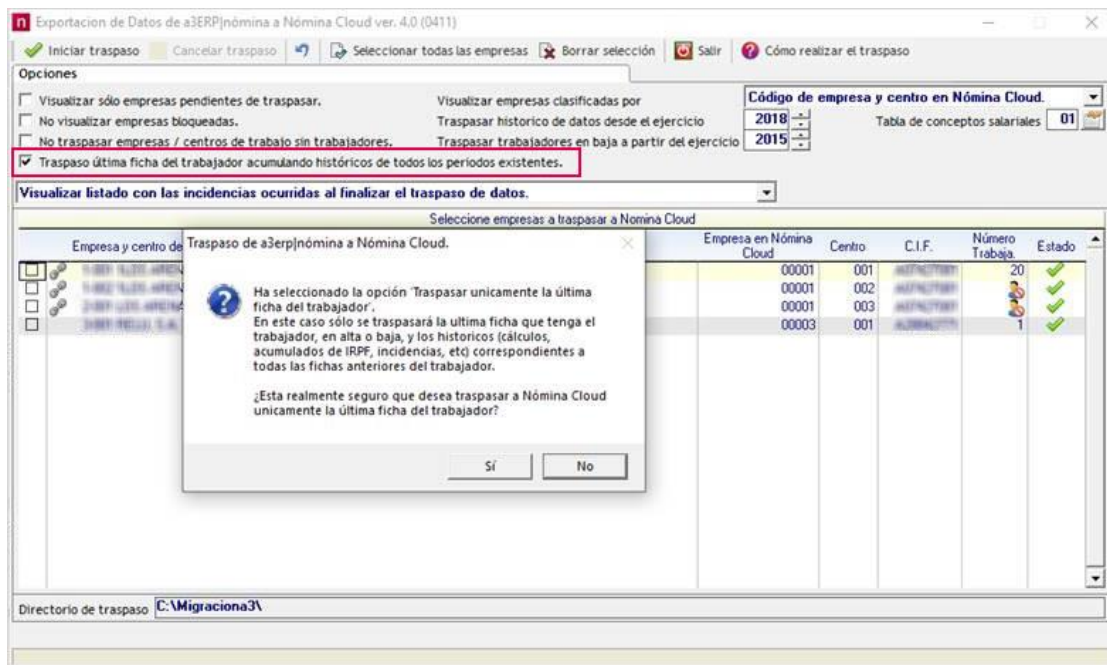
Exportacion de Datos de a3ERP|nómina a Nómina Cloud ver. 4.0 (0411)

Iniciar traspaso | Cancelar traspaso | Seleccionar todas las empresas | Borrar selección | Salir | Cómo realizar el traspaso

Opciones

Visualizar sólo empresas pendientes de traspasar.
No visualizar empresas bloqueadas.
No traspasar empresas / centros de trabajo sin trabajadores.
Traspaso última ficha del trabajador acumulando históricos de todos los periodos existentes.

Visualizar empresas clasificadas por
Traspasar historico de datos desde el ejercicio 2018
Traspasar trabajadores en baja a partir del ejercicio 2015

Código de empresa y centro en Nómina Cloud.
Tabla de conceptos salariales 01

Visualizar listado con las incidencias ocurridas al finalizar el traspaso de datos.

Seleccione empresas a traspasar a Nomina Cloud

| Empresa y centro de | Empresa en Nómina Cloud | Centro | C.I.F. | Número Trabaja. | Estado |
|---|---|---|---|---|---|
| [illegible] | 00001 | 001 | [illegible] | 20 | |
| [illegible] | 00001 | 002 | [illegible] | | |
| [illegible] | 00001 | 003 | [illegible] | | |
| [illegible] | 00003 | 001 | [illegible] | 1 | |

Traspaso de a3erp|nómina a Nómina Cloud.

Ha seleccionado la opción 'Traspasar unicamente la última ficha del trabajador'.
En este caso sólo se traspasará la ultima ficha que tenga el trabajador, en alta o baja, y los historicos (cálculos, acumulados de IRPF, incidencias, etc) correspondientes a todas las fichas anteriores del trabajador.

¿Esta realmente seguro que desea traspasar a Nómina Cloud unicamente la última ficha del trabajador?

Sí | No

Directorio de traspaso C:\Migraciona3\